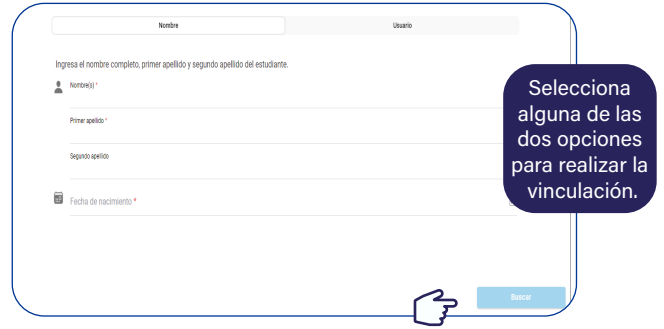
Nombre
Usuario

Ingresa el nombre completo, primer apellido y segundo apellido del estudiante.

Nombre(s) *

Primer apellido *

Segundo apellido

Fecha de nacimiento *

Selecciona alguna de las dos opciones para realizar la vinculación.

Buscar